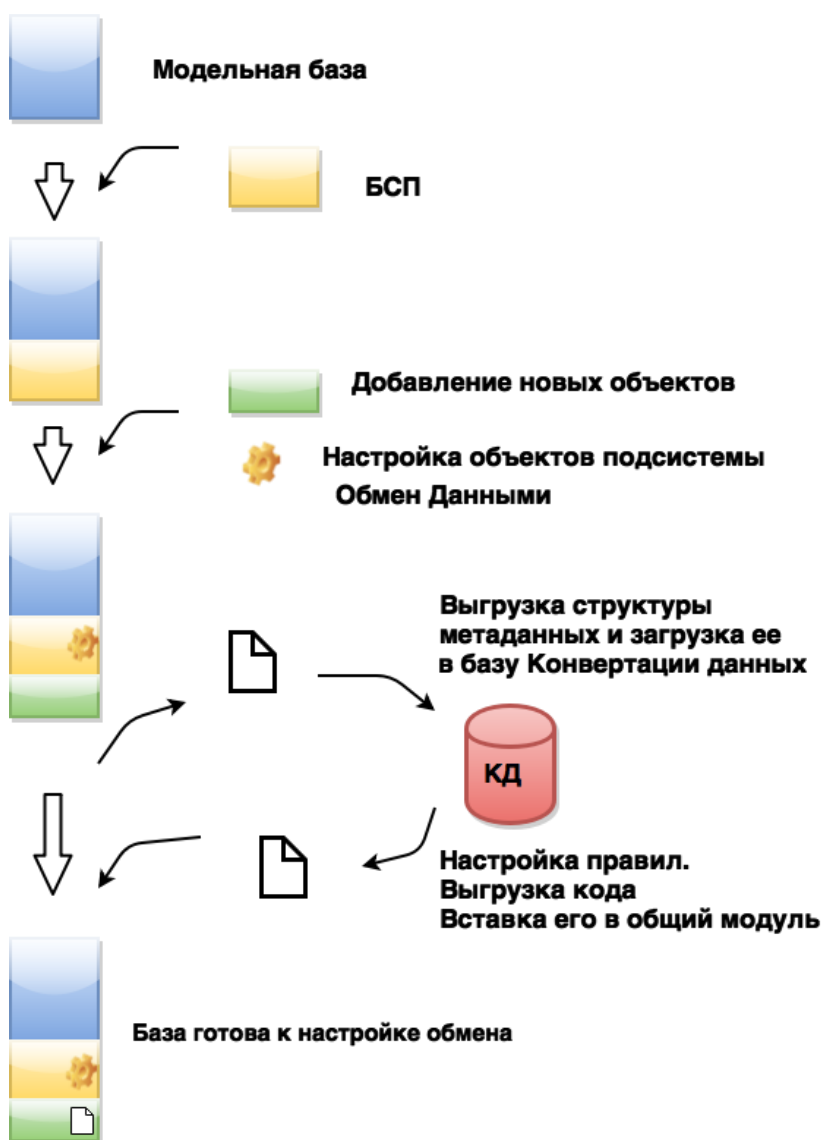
Модельная база

БСП

Добавление новых объектов

Настройка объектов подсистемы Обмен Данными

Выгрузка структуры метаданных и загрузка ее в базу Конвертации данных

КД

Настройка правил.
Выгрузка кода
Вставка его в общий модуль

База готова к настройке обмена